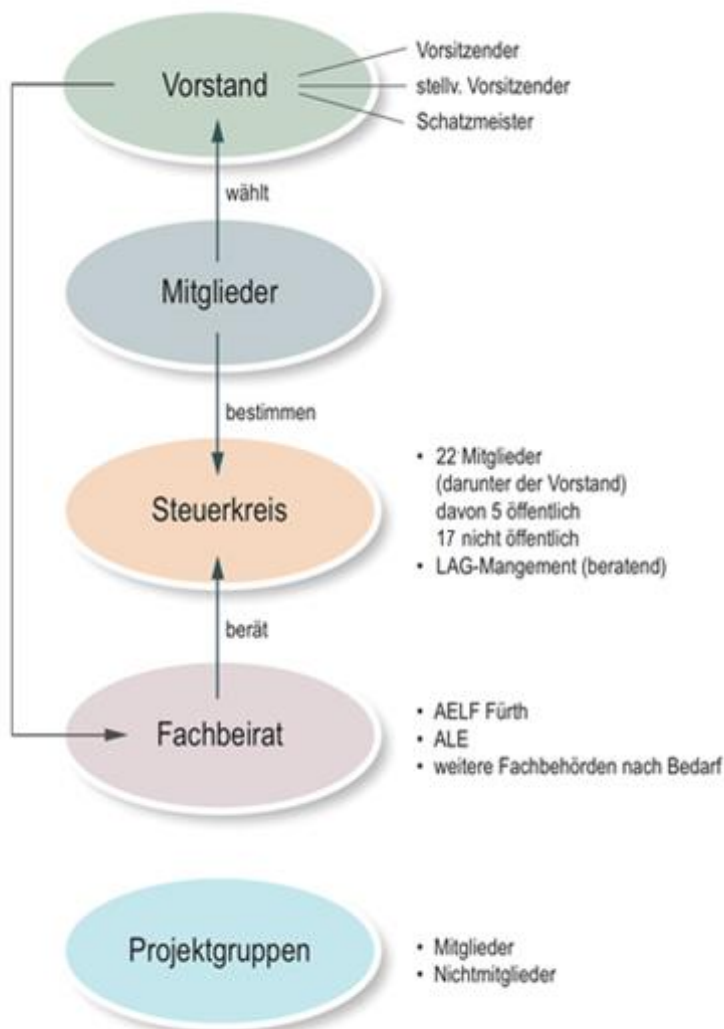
Vorstand

Vorsitzender
stellv. Vorsitzender
Schatzmeister

wählt

Mitglieder

bestimmen

Steuerkreis

• 22 Mitglieder (darunter der Vorstand) davon 5 öffentlich 17 nicht öffentlich
• LAG-Mangement (beratend)

berät

Fachbeirat

• AELF Fürth
• ALE
• weitere Fachbehörden nach Bedarf

Projektgruppen

• Mitglieder
• Nichtmitglieder